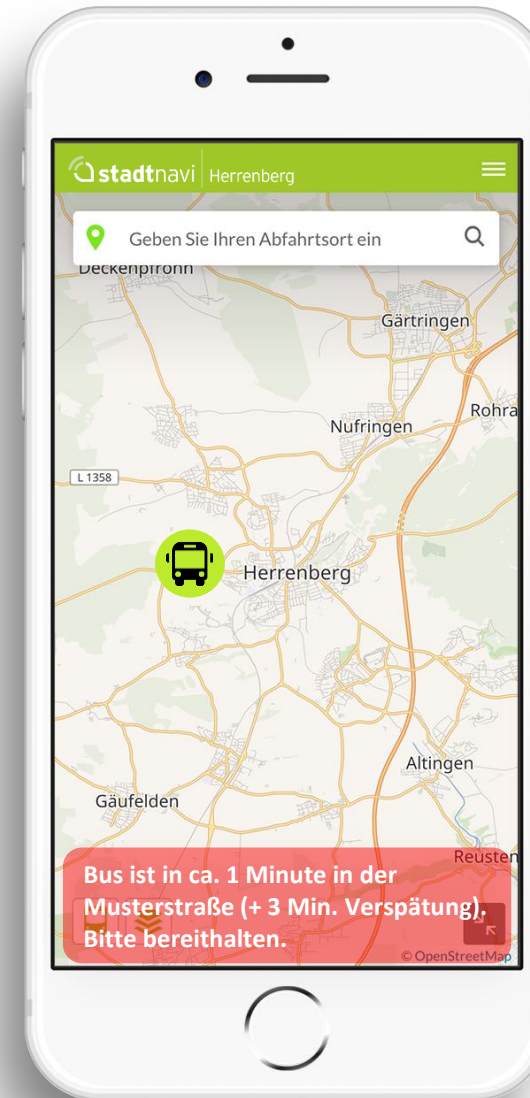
stadtnavi Herrenberg

Geben Sie Ihren Abfahrtsort ein

Deckenpfronn

Gärtringen

Rohra

Nufringen

L 1358

Herrenberg

Altingen

Gäufelden

Reusten

Bus ist in ca. 1 Minute in der Musterstraße (+ 3 Min. Verspätung). Bitte bereithalten.

© OpenStreetMap